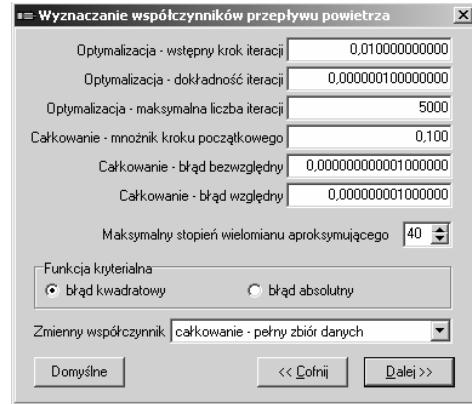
Wyznaczanie współczynników przepływu powietrza

Optymalizacja - wstępny krok iteracji 0,010000000000

Optymalizacja - dokładność iteracji 0,000000100000000

Optymalizacja - maksymalna liczba iteracji 5000

Całkowanie - mnożnik kroku początkowego 0,100

Całkowanie - błąd bezwzględny 0,000000000001000000

Całkowanie - błąd względny 0,000000001000000

Maksymalny stopień wielomianu aproksymującego 40

Funkcja kryterialna

błąd kwadratowy

błąd absolutny

Zmienny współczynnik całkowanie - pełny zbiór danych

Domyślne

<< Cofnij

Dalej >>